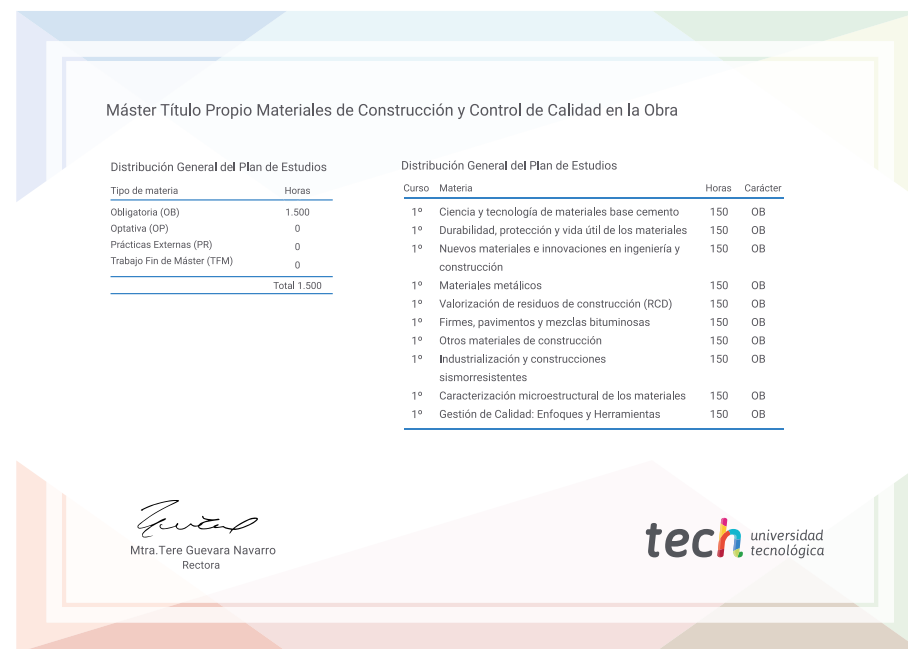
Máster Título Propio Materiales de Construcción y Control de Calidad en la Obra

Distribución General del Plan de Estudios

| Tipo de materia | Horas |
|---|---|
| Obligatoria (OB) | 1.500 |
| Optativa (OP) | 0 |
| Prácticas Externas (PR) | 0 |
| Trabajo Fin de Máster (TFM) | 0 |
| | Total 1.500 |

Distribución General del Plan de Estudios

| Curso | Materia | Horas | Carácter |
|---|---|---|---|
| 1º | Ciencia y tecnología de materiales base cemento | 150 | OB |
| 1º | Durabilidad, protección y vida útil de los materiales | 150 | OB |
| 1º | Nuevos materiales e innovaciones en ingeniería y construcción | 150 | OB |
| 1º | Materiales metálicos | 150 | OB |
| 1º | Valorización de residuos de construcción (RCD) | 150 | OB |
| 1º | Firmes, pavimentos y mezclas bituminosas | 150 | OB |
| 1º | Otros materiales de construcción | 150 | OB |
| 1º | Industrialización y construcciones sismorresistentes | 150 | OB |
| 1º | Caracterización microestructural de los materiales | 150 | OB |
| 1º | Gestión de Calidad: Enfoques y Herramientas | 150 | OB |

Mtra.Tere Guevara Navarro
Rectora

tech universidad tecnológica